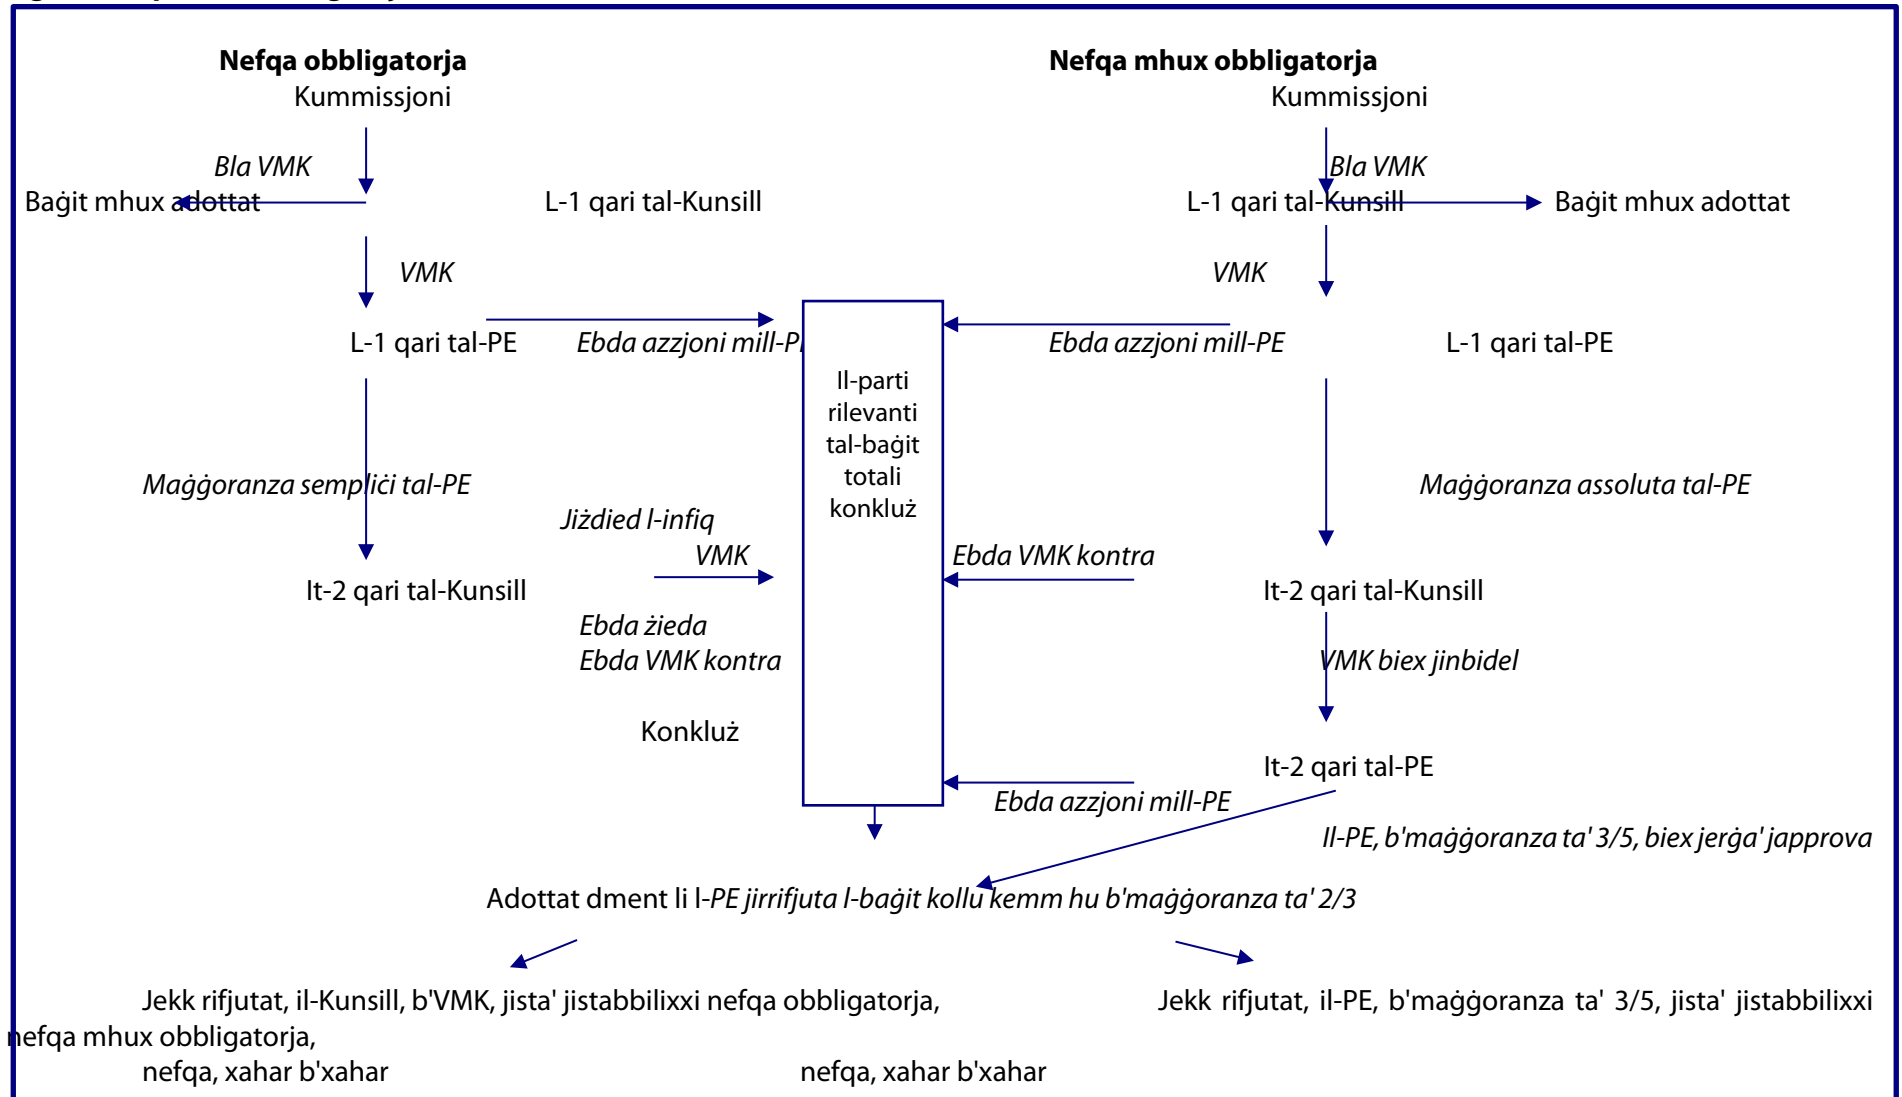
Nefqa obbligatorja
Kummissjoni

Nefqa mhux obbligatorja
Kummissjoni

Bla VMK

Bla VMK

Baġit mhux adottat

L-1 qari tal-Kunsill

L-1 qari tal-Kunsill

Baġit mhux adottat

VMK

VMK

L-1 qari tal-PE

Ebda azzjoni mill-PE

Ebda azzjoni mill-PE

L-1 qari tal-PE

Il-parti rilevanti tal-baġit totali konkluż

Maġġoranza sempliċi tal-PE

Maġġoranza assoluta tal-PE

Jiżdied l-infiq VMK

Ebda VMK kontra

It-2 qari tal-Kunsill

It-2 qari tal-Kunsill

Ebda żieda
Ebda VMK kontra

VMK biex jinbidel

Konkluż

It-2 qari tal-PE

Ebda azzjoni mill-PE

Il-PE, b'maġġoranza ta' 3/5, biex jerġa' japprova

Adottat dment li l-PE jirrifjuta l-baġit kollu kemm hu b'maġġoranza ta' 2/3

Jekk rifjutat, il-Kunsill, b'VMK, jista' jistabbilixxi nefqa obbligatorja, nefqa, xahar b'xahar

Jekk rifjutat, il-PE, b'maġġoranza ta' 3/5, jista' jistabbilixxi nefqa mhux obbligatorja, nefqa, xahar b'xahar